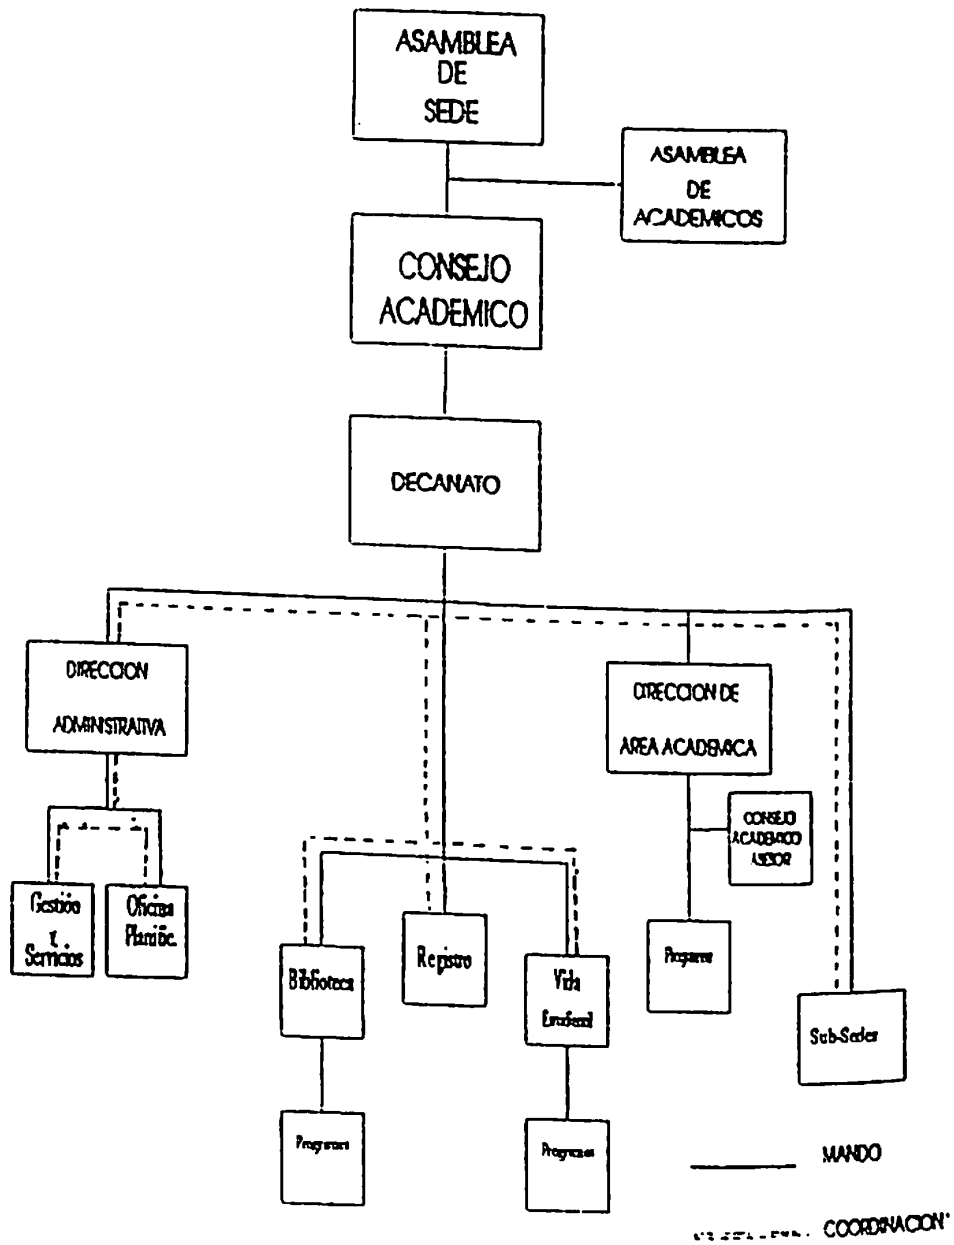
ASAMBLEA DE SEDE

ASAMBLEA DE ACADEMICOS

CONSEJO ACADEMICO

DECANATO

DIRECCION ADMINISTRATIVA

DIRECCION DE AREA ACADEMICA

CONSEJO ACADEMICO ASESOR

Gestión y Servicios

Oficina Planific.

Biblioteca

Registro

Vida Estudiantil

Programas

Sub-Sedes

Programas

Programas

MANDO

COORDINACION